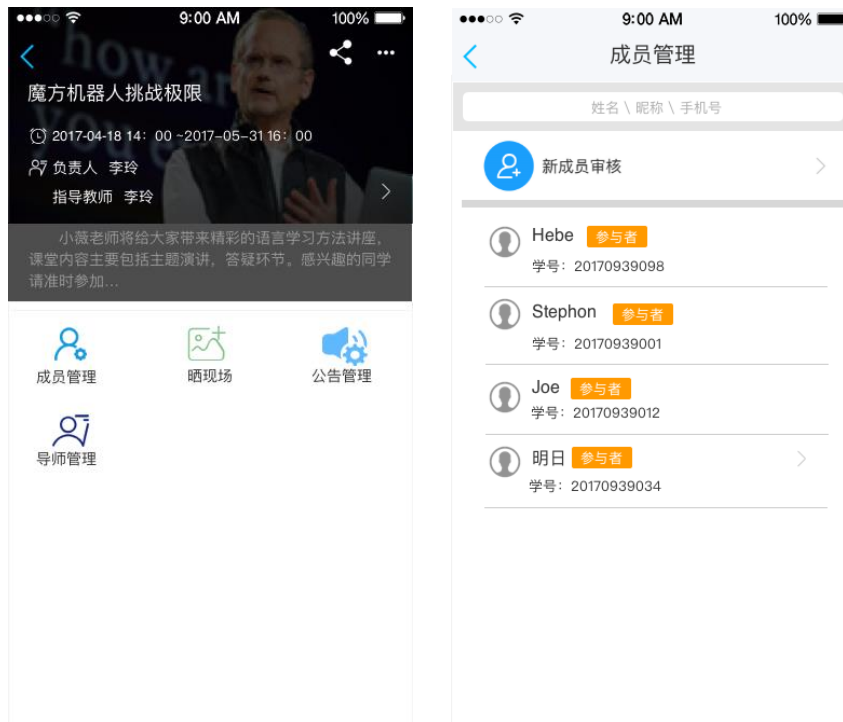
9:00 AM
100%

魔方机器人挑战极限

2017-04-18 14：00 ~2017-05-31 16：00

负责人 李玲

指导教师 李玲

小薇老师将给大家带来精彩的语言学习方法讲座，课堂内容主要包括主题演讲，答疑环节，感兴趣的同学请准时参加...

成员管理

晒现场

公告管理

导师管理

9:00 AM
100%

成员管理

姓名 \ 昵称 \ 手机号

新成员审核

Hebe 参与者
学号：20170939098

Stephon 参与者
学号：20170939001

Joe 参与者
学号：20170939012

明日 参与者
学号：20170939034